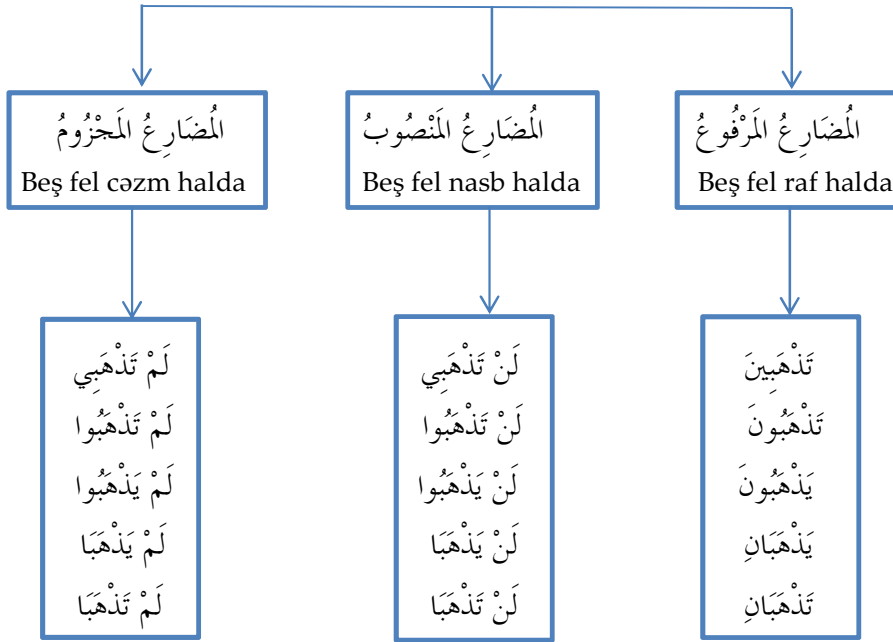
الْمُضَارِعُ الْمَرْفُوعُ
Beş fel raf halda

الْمُضَارِعُ الْمَنْصُوبُ
Beş fel nasb halda

الْمُضَارِعُ الْمَجْزُومُ
Beş fel cəzm halda

تَذْهَبِينَ
تَذْهَبُونَ
يَذْهَبُونَ
يَذْهَبَانِ
تَذْهَبَانِ

لَنْ تَذْهَبِي
لَنْ تَذْهَبُوا
لَنْ يَذْهَبُوا
لَنْ يَذْهَبَا
لَنْ تَذْهَبَا

لَمْ تَذْهَبِي
لَمْ تَذْهَبُوا
لَمْ يَذْهَبُوا
لَمْ يَذْهَبَا
لَمْ تَذْهَبَا